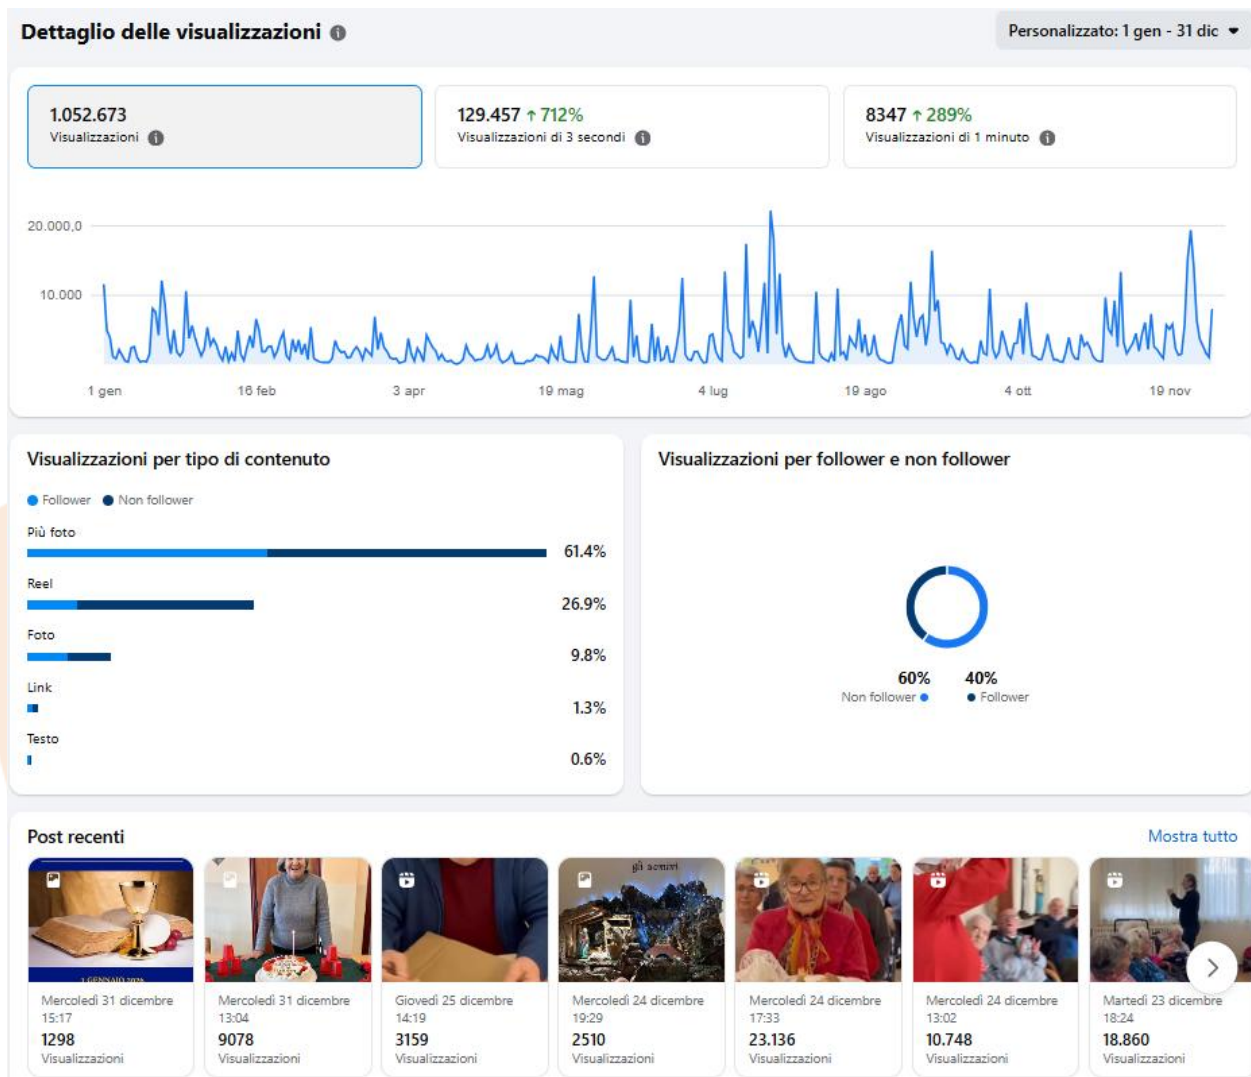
Dettaglio delle visualizzazioni

Personalizzato: 1 gen - 31 dic

1.052.673
Visualizzazioni

129.457 ↑ 712%
Visualizzazioni di 3 secondi

8347 ↑ 289%
Visualizzazioni di 1 minuto

20.000,0
10.000

1 gen
16 feb
3 apr
19 mag
4 lug
19 ago
4 ott
19 nov

Visualizzazioni per tipo di contenuto

Follower Non follower

Più foto
61.4%
Reel
26.9%
Foto
9.8%
Link
1.3%
Testo
0.6%

Visualizzazioni per follower e non follower

60%
Non follower
40%
Follower

Post recenti
Mostra tutto

1 GENNAIO 2026

Mercoledì 31 dicembre
15:17
1298
Visualizzazioni

Mercoledì 31 dicembre
13:04
9078
Visualizzazioni

Giovedì 25 dicembre
14:19
3159
Visualizzazioni

gli acruri

Mercoledì 24 dicembre
19:29
2510
Visualizzazioni

Mercoledì 24 dicembre
17:33
23.136
Visualizzazioni

Mercoledì 24 dicembre
13:02
10.748
Visualizzazioni

Martedì 23 dicembre
18:24
18.860
Visualizzazioni